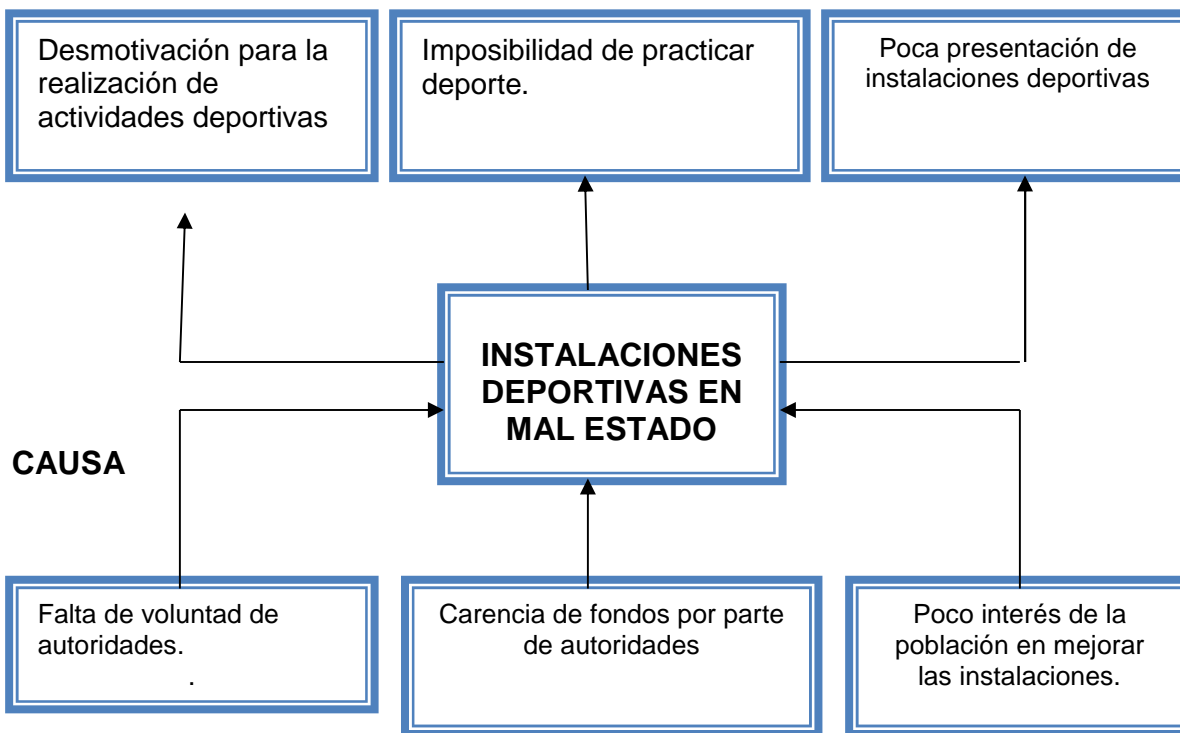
Desmotivación para la realización de actividades deportivas

Imposibilidad de practicar deporte.

Poca presentación de instalaciones deportivas

INSTALACIONES DEPORTIVAS EN MAL ESTADO

CAUSA

Falta de voluntad de autoridades.
.

Carencia de fondos por parte de autoridades

Poco interés de la población en mejorar las instalaciones.